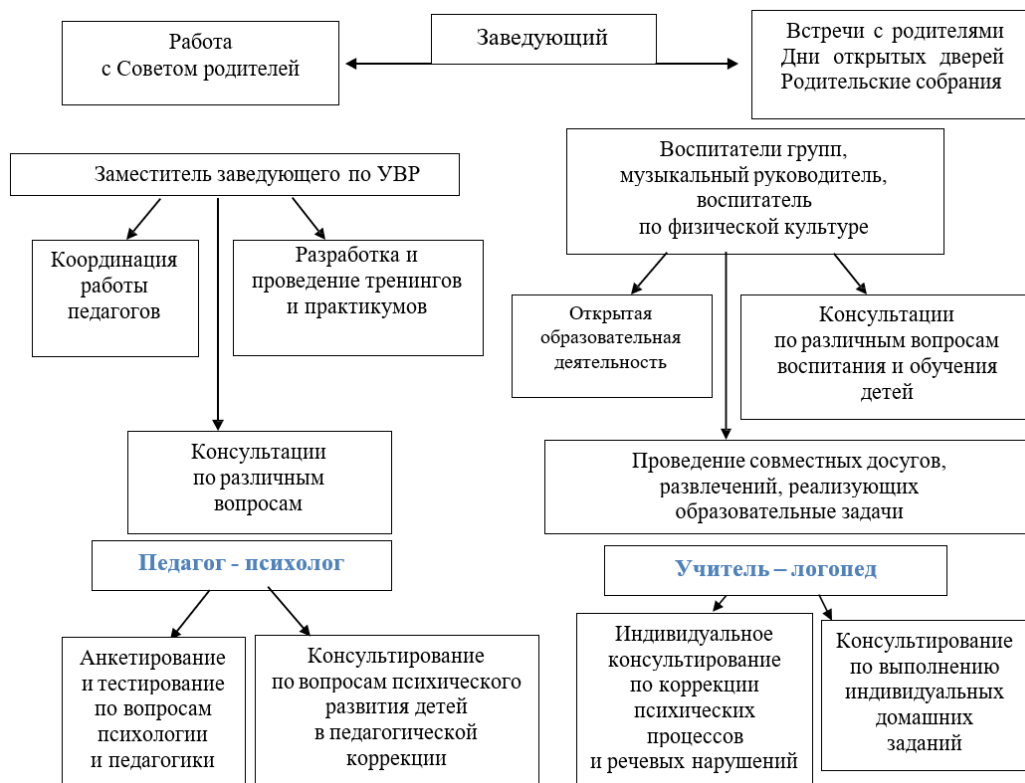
Работа с Советом родителей

Заведующий

Встречи с родителями
Дни открытых дверей
Родительские собрания

Заместитель заведующего по УВР

Координация работы педагогов

Разработка и проведение тренингов и практикумов

Консультации по различным вопросам

Педагог - психолог

Анкетирование и тестирование по вопросам психологии и педагогики

Консультирование по вопросам психического развития детей в педагогической коррекции

Воспитатели групп, музыкальный руководитель, воспитатель по физической культуре

Открытая образовательная деятельность

Консультации по различным вопросам воспитания и обучения детей

Проведение совместных досугов, развлечений, реализующих образовательные задачи

Учитель – логопед

Индивидуальное консультирование по коррекции психических процессов и речевых нарушений

Консультирование по выполнению индивидуальных домашних заданий